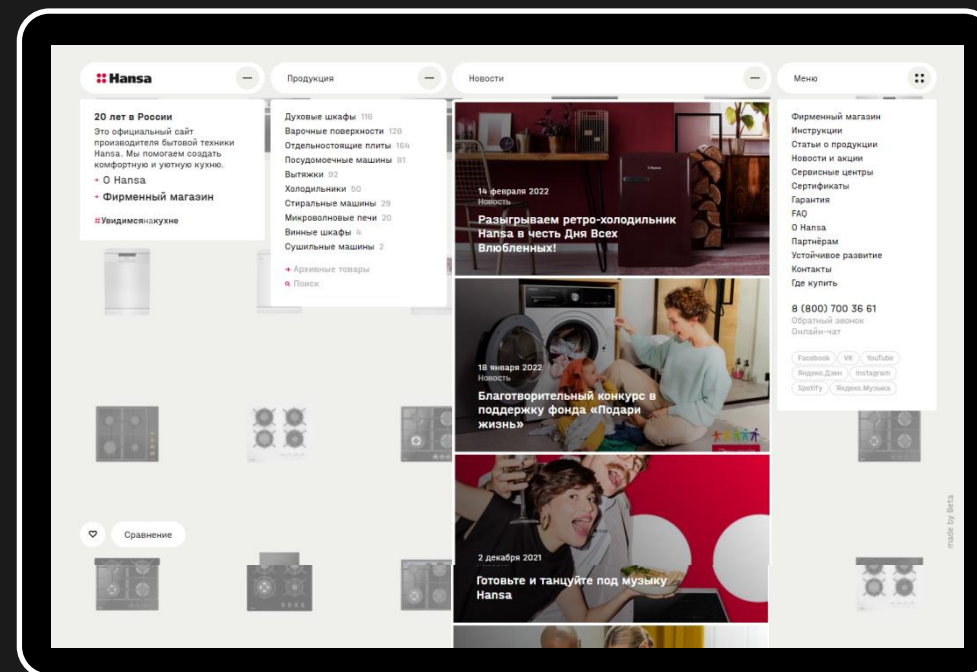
Hansa

Продукция

Новости

Меню

20 лет в России

Это официальный сайт производителя бытовой техники Hansa. Мы помогаем создать комфортную и уютную кухню.

→ О Hansa

→ Фирменный магазин

#Увидимсянакухне

Духовые шкафы 118
Варочные поверхности 128
Отдельностоящие плиты 164
Посудомоечные машины 81
Вытяжки 92
Холодильники 50
Стиральные машины 29
Микроволновые печи 20
Винные шкафы 4
Сушильные машины 2

→ Архивные товары
Поиск

14 февраля 2022
Новость
Разыгрываем ретро-холодильник Hansa в честь Дня Всех Влюбленных!

18 января 2022
Новость
Благотворительный конкурс в поддержку фонда «Подари жизнь»

2 декабря 2021
Готовьте и танцуйте под музыку Hansa

Фирменный магазин
Инструкции
Статьи о продукции
Новости и акции
Сервисные центры
Сертификаты
Гарантия
FAQ
О Hansa
Партнёрам
Устойчивое развитие
Контакты
Где купить

8 (800) 700 36 61
Обратный звонок
Онлайн-чат

Facebook VK YouTube
Яндекс.Дзен Instagram
Spotify Яндекс.Музыка

Сравнение

made by Beta